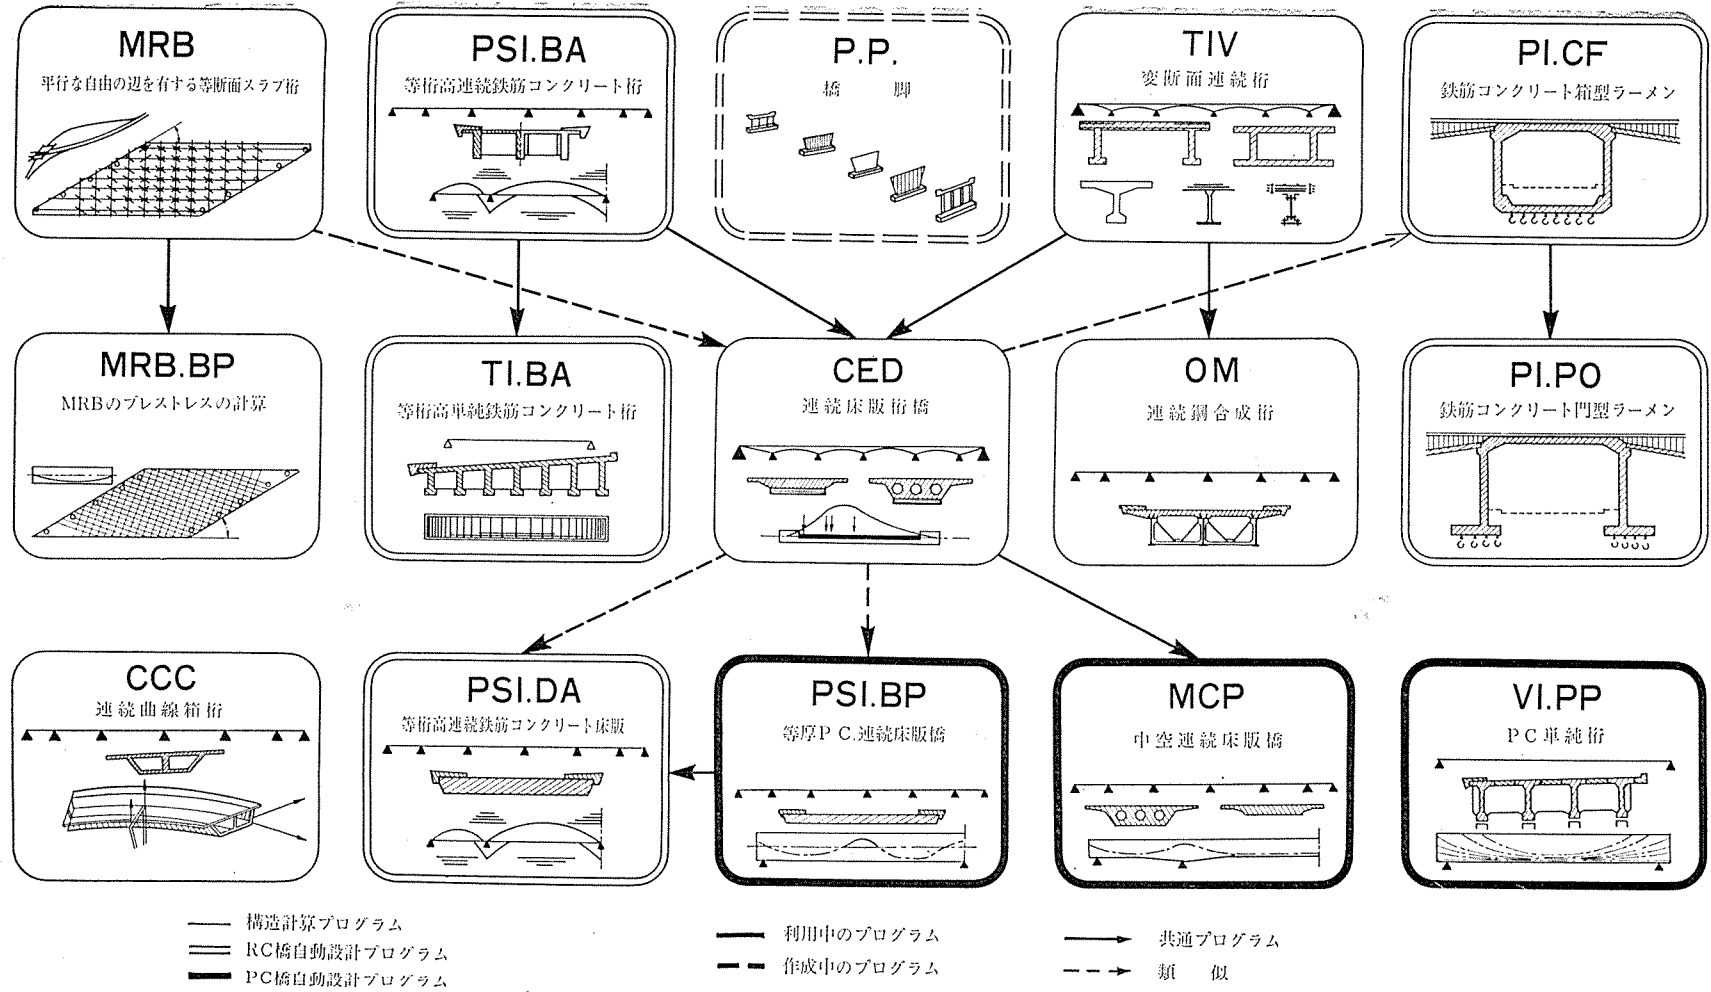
MRB
平行な自由の辺を有する等断面スラブ桁

PSI.BA
等桁高連続鉄筋コンクリート桁

P.P.
橋脚

TIV
変断面連続桁

PI.CF
鉄筋コンクリート箱型ラーメン

MRB.BP
MRBのプレストレスの計算

TI.BA
等桁高単純鉄筋コンクリート桁

CED
連続床版桁橋

OM
連続鋼合成桁

PI.PO
鉄筋コンクリート門型ラーメン

CCC
連続曲線箱桁

PSI.DA
等桁高連続鉄筋コンクリート床版

PSI.BP
等厚PC.連続床版橋

MCP
中空連続床版橋

VI.PP
PC単純桁

構造計算プログラム
RC橋自動設計プログラム
PC橋自動設計プログラム

利用中のプログラム
作成中のプログラム

共通プログラム
類　似